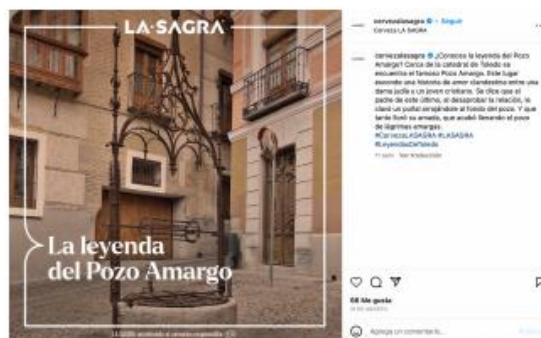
LA·SAGRA

La leyenda del Pozo Amargo

LA SAGRA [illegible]

cervezalasagra · Seguir
Cerveza LA SAGRA

cervezalasagra ¿Conoces la leyenda del Pozo Amargo? Cerca de la catedral de Toledo se encuentra el famoso Pozo Amargo. Este lugar esconde una historia de amor clandestino entre una dama judía y un joven cristiano. Se dice que el padre de este último, al desaprobar la relación, le clavó un puñal arrojándole al fondo del pozo. Y que tanto lloró su amante, que acabó llenando el pozo de lágrimas amargas. #CervezaLASAGRA #LASAGRA #LeyendasDeToledo
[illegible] Ver traducción

68 Me gusta
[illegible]

Agrega un comentario...